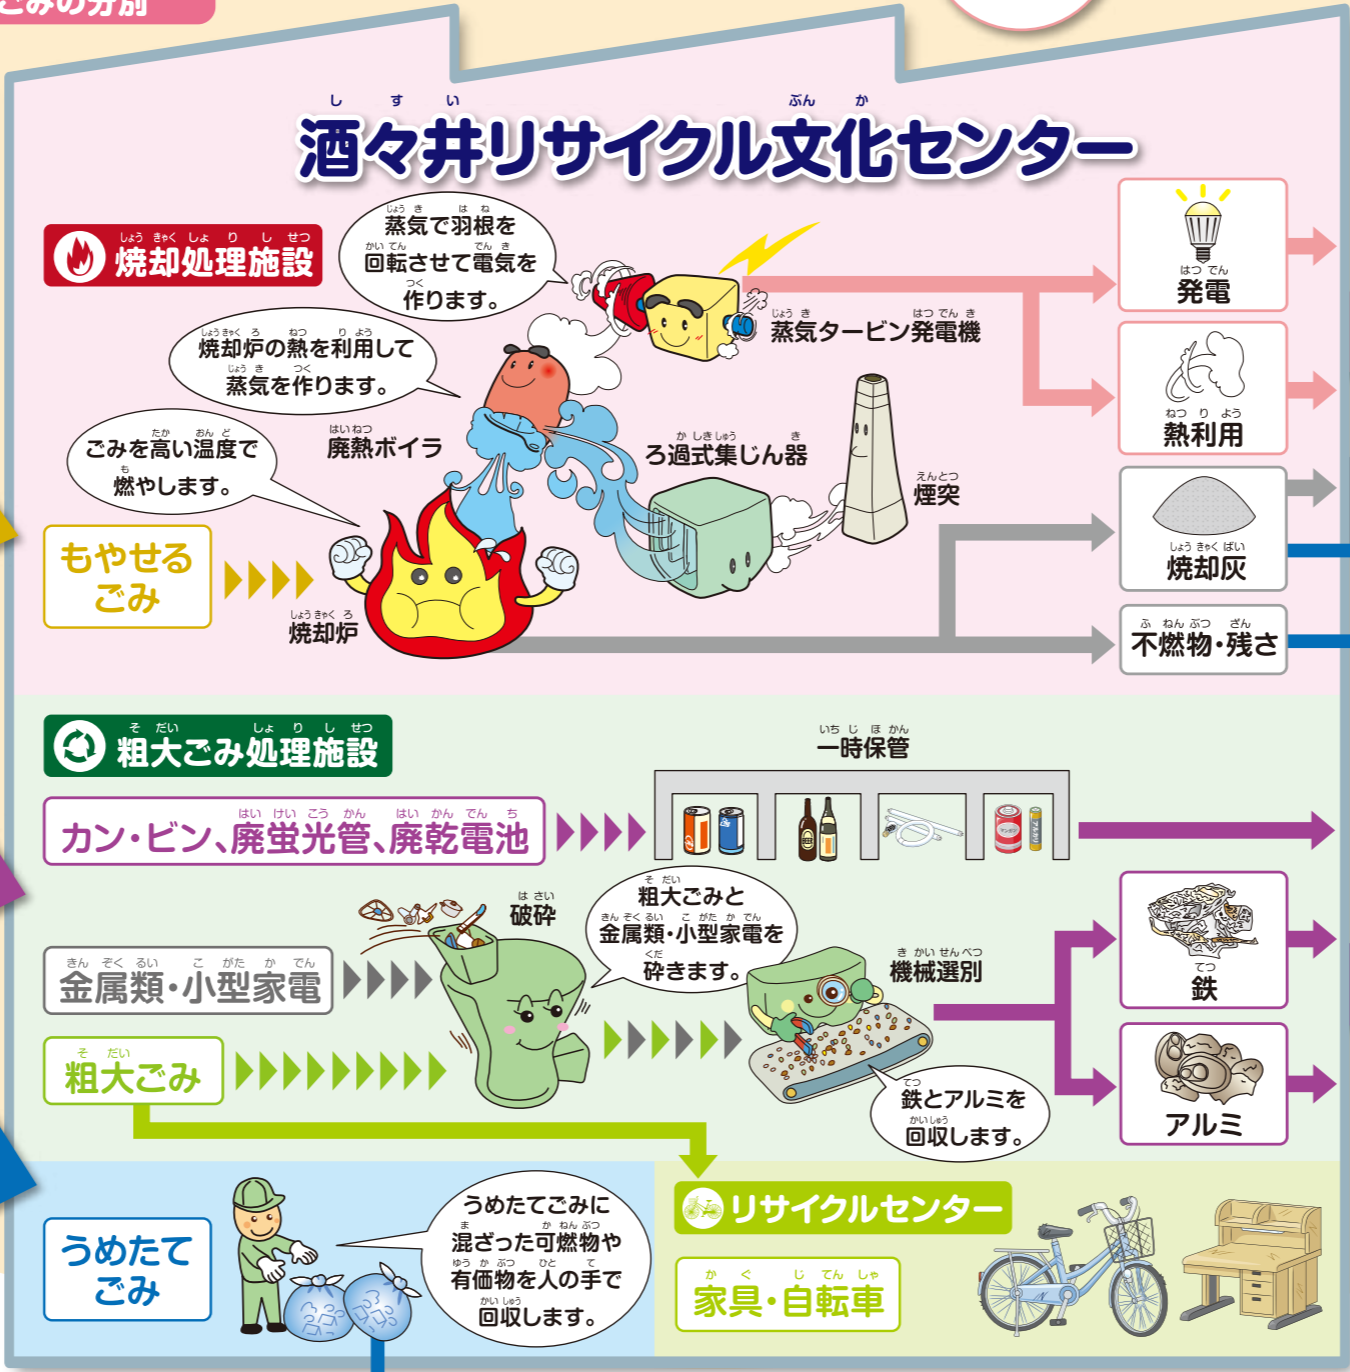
ごみの分別

しすい　ぶんか
酒々井リサイクル文化センター

しょうきゃくしょりしせつ
焼却処理施設

じょうき　はね
蒸気で羽根を
かいてん　でんき
回転させて電気を
つく
作ります。

しょうきゃくろ　ねつ　りよう
焼却炉の熱を利用して
じょうき　つく
蒸気を作ります。

たか　おんど
ごみを高い温度で
も
燃やします。

はいねつ
廃熱ボイラ

じょうき　はつでんき
蒸気タービン発電機

かしきしゅう　き
ろ過式集じん器

えんとつ
煙突

もやせる
ごみ

しょうきゃくろ
焼却炉

はつでん
発電

ねつりよう
熱利用

しょうきゃくばい
焼却灰

ふねんぶつ　ざん
不燃物・残さ

そだい　しょりしせつ
粗大ごみ処理施設

いちじほかん
一時保管

はいけいこうかん　はいかんでんち
カン・ビン、廃蛍光管、廃乾電池

はさい
破砕

そだい
粗大ごみと
きんぞくるい　こがたかでん
金属類・小型家電を
くだ
砕きます。

きんぞくるい　こがたかでん
金属類・小型家電

きかいせんべつ
機械選別

てつ
鉄

そだい
粗大ごみ

てつ
鉄とアルミを
かいしゅう
回収します。

アルミ

うめたて
ごみ

うめたてごみに
ま　かねんぶつ
混ざった可燃物や
ゆうかぶつ　ひと　て
有価物を人の手で
かいしゅう
回収します。

リサイクルセンター

かぐ　じてんしゃ
家具・自転車